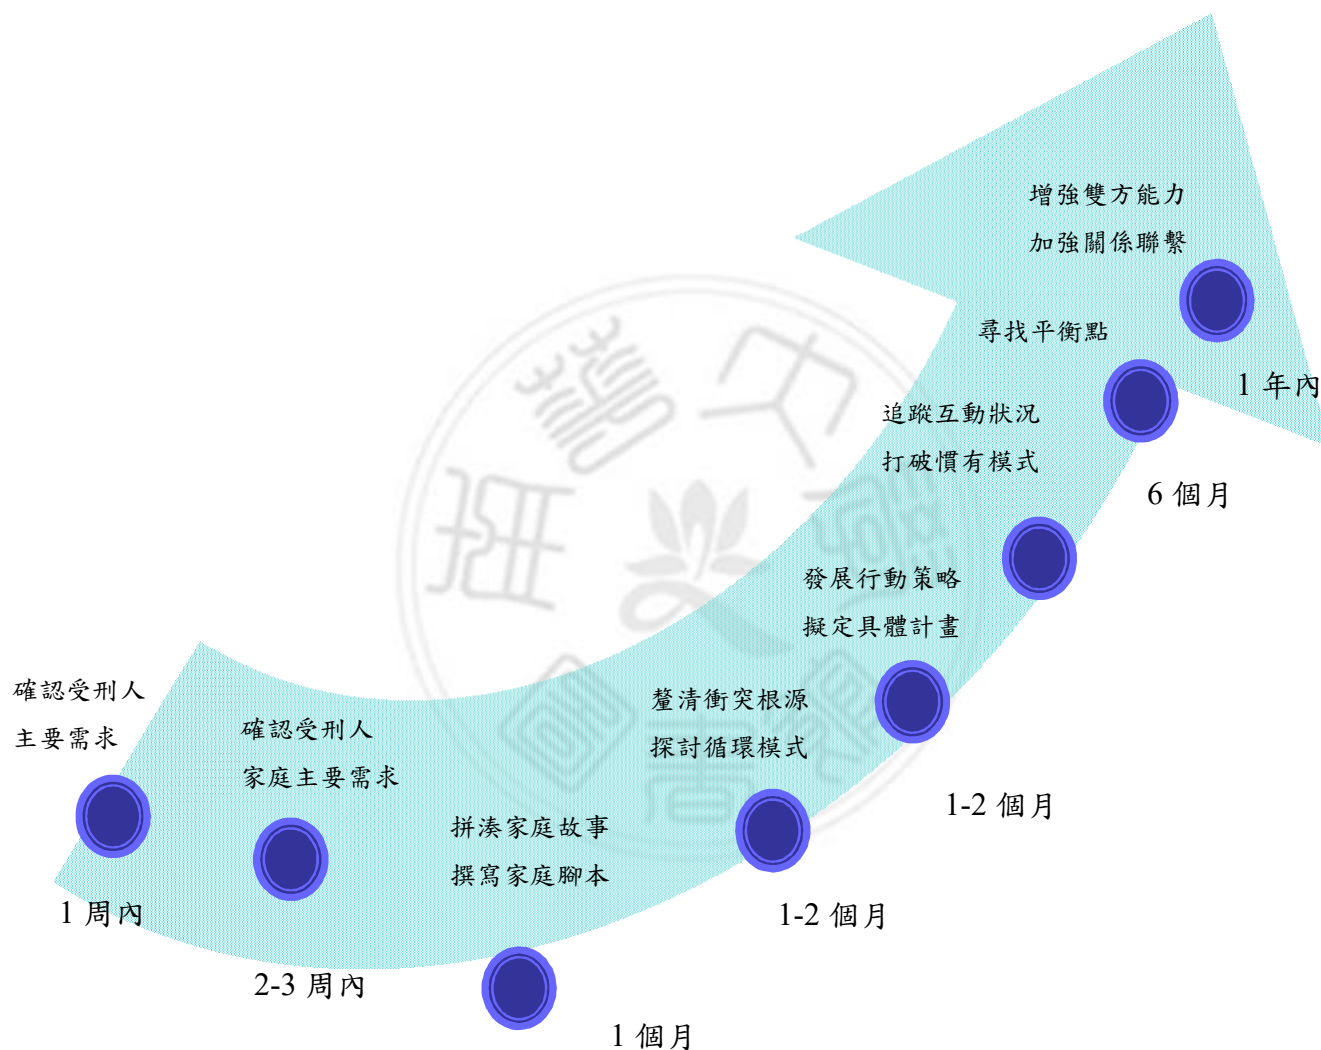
確認受刑人
主要需求

1 周內

確認受刑人
家庭主要需求

2-3 周內

拼湊家庭故事
撰寫家庭腳本

1 個月

釐清衝突根源
探討循環模式

1-2 個月

發展行動策略
擬定具體計畫

1-2 個月

追蹤互動狀況
打破慣有模式

6 個月

尋找平衡點

增強雙方能力
加強關係聯繫

1 年內